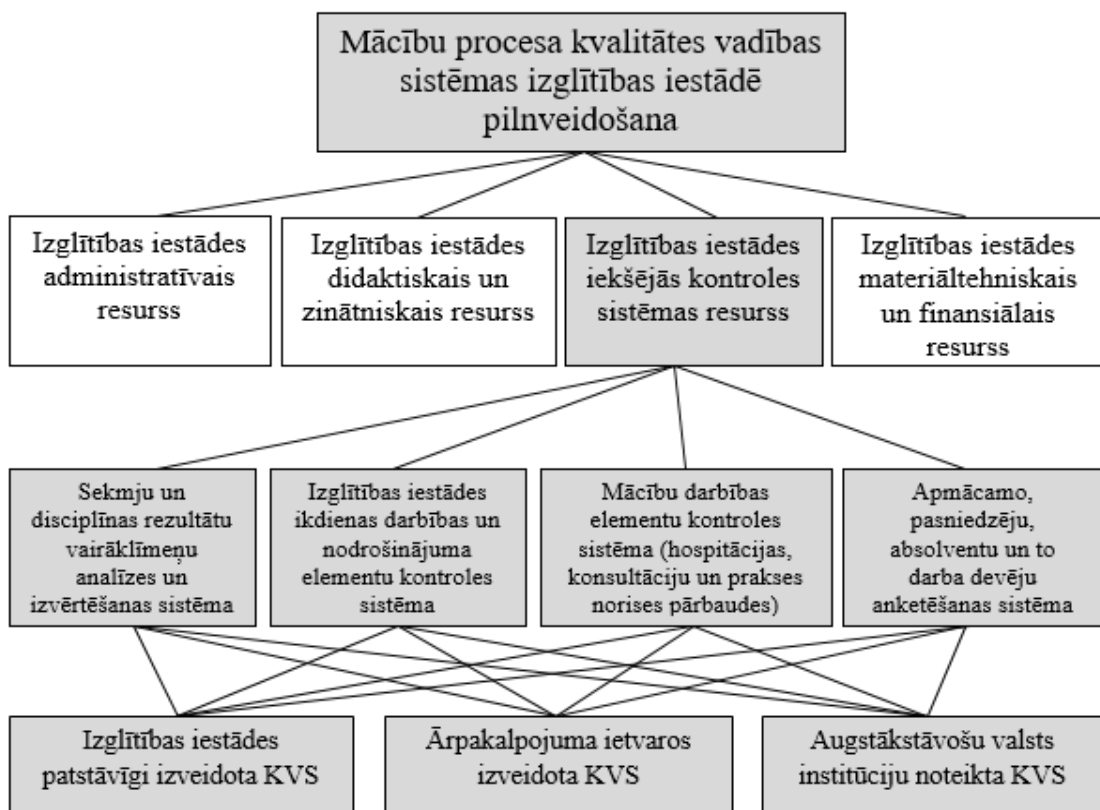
Mācību procesa kvalitātes vadības sistēmas izglītības iestādē pilnveidošana

Izglītības iestādes administratīvais resurss

Izglītības iestādes didaktiskais un zinātniskais resurss

Izglītības iestādes iekšējās kontroles sistēmas resurss

Izglītības iestādes materiāltehniskais un finansiālais resurss

Sekmju un disciplīnas rezultātu vairāklīmeņu analīzes un izvērtēšanas sistēma

Izglītības iestādes ikdienas darbības un nodrošinājuma elementu kontroles sistēma

Mācību darbības elementu kontroles sistēma (hospitācijas, konsultāciju un prakses norises pārbaudes)

Apmācamo, pasniedzēju, absolventu un to darba devēju anketēšanas sistēma

Izglītības iestādes patstāvīgi izveidota KVS

Ārpakalpojuma ietvaros izveidota KVS

Augstākstāvošu valsts institūciju noteikta KVS